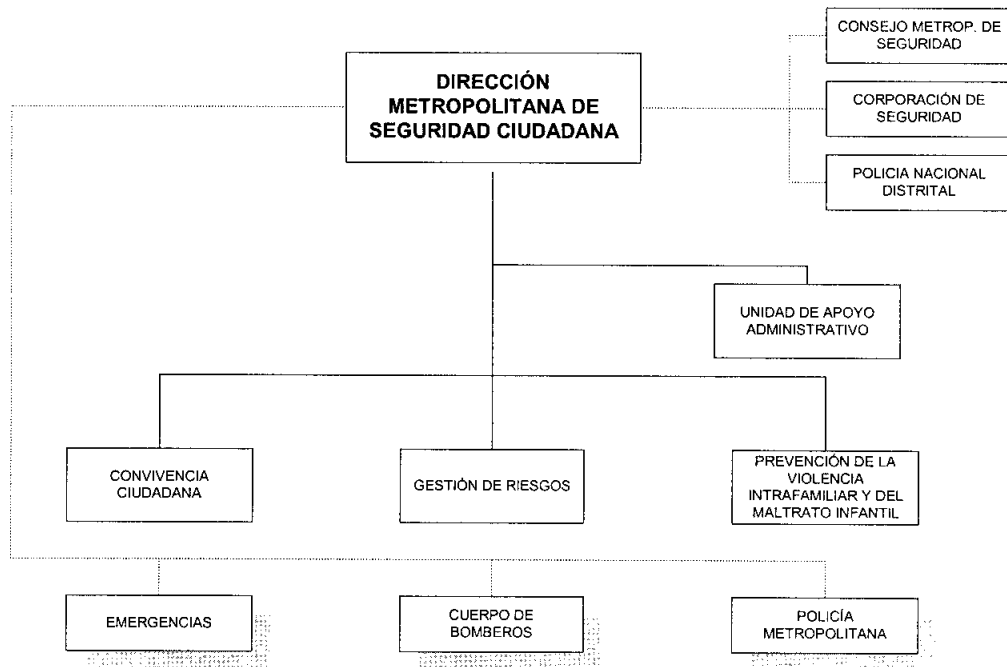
CONSEJO METROP. DE SEGURIDAD

DIRECCIÓN METROPOLITANA DE SEGURIDAD CIUDADANA

CORPORACIÓN DE SEGURIDAD

POLICIA NACIONAL DISTRITAL

UNIDAD DE APOYO ADMINISTRATIVO

CONVIVENCIA CIUDADANA

GESTIÓN DE RIESGOS

PREVENCIÓN DE LA VIOLENCIA INTRAFAMILIAR Y DEL MALTRATO INFANTIL

EMERGENCIAS

CUERPO DE BOMBEROS

POLICÍA METROPOLITANA